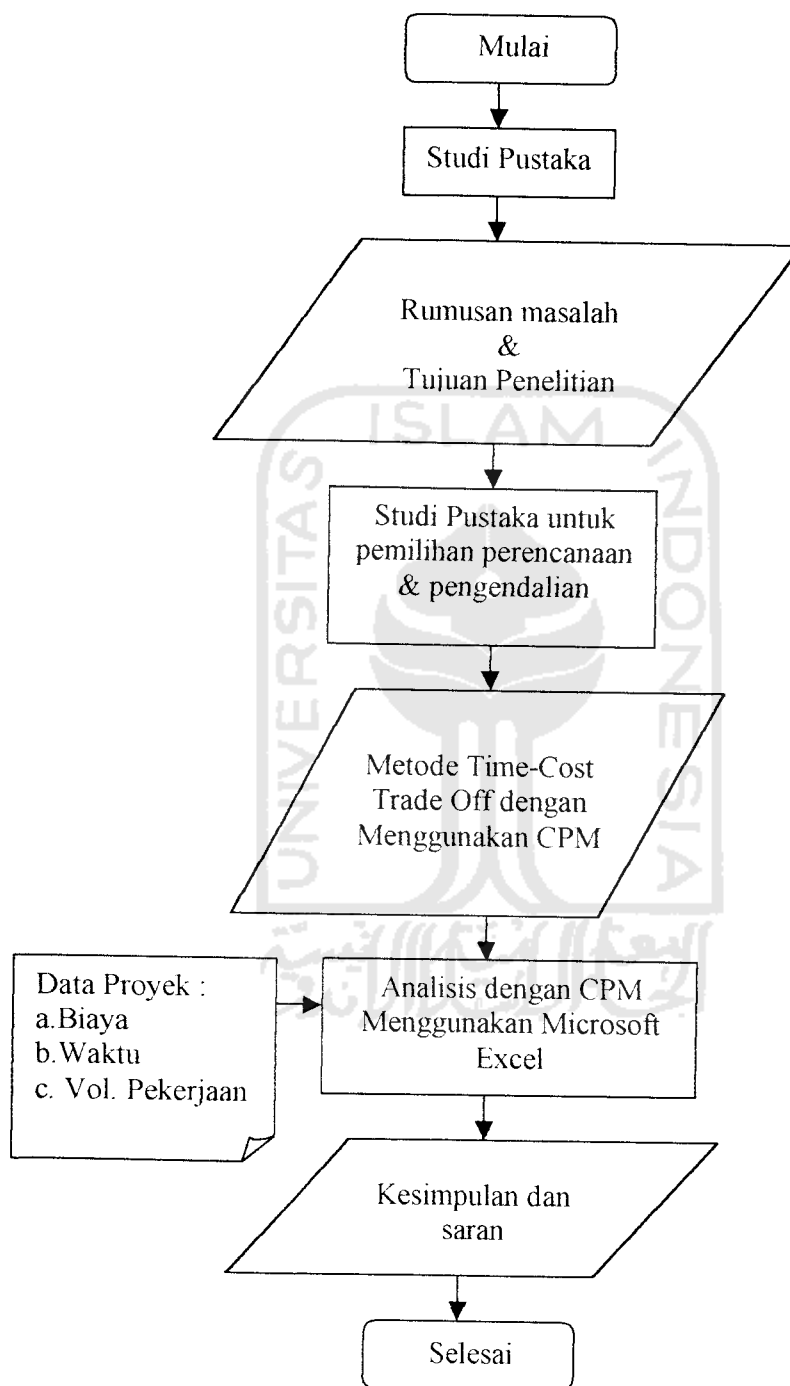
Mulai

Studi Pustaka

Rumusan masalah
&
Tujuan Penelitian

Studi Pustaka untuk pemilihan perencanaan & pengendalian

Metode Time-Cost Trade Off dengan Menggunakan CPM

Data Proyek :
a.Biaya
b.Waktu
c. Vol. Pekerjaan

Analisis dengan CPM Menggunakan Microsoft Excel

Kesimpulan dan saran

Selesai

ISLAM
UNIVERSITAS
INDONESIA